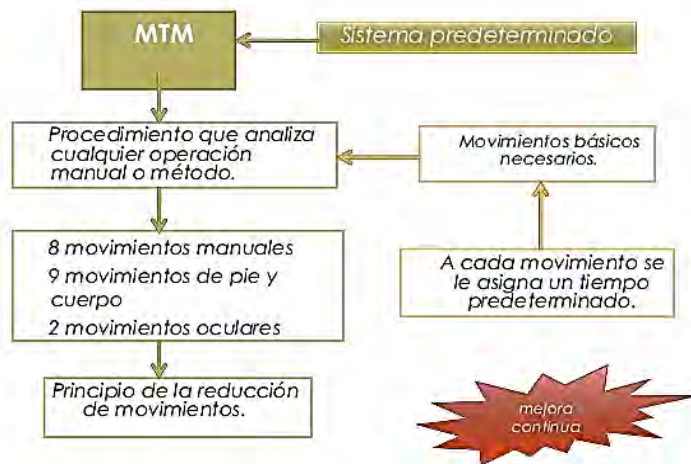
MTM

Sistema predeterminado

Procedimiento que analiza cualquier operación manual o método.

Movimientos básicos necesarios.

8 movimientos manuales

9 movimientos de pie y cuerpo

2 movimientos oculares

A cada movimiento se le asigna un tiempo predeterminado.

Principio de la reducción de movimientos.

mejora continua